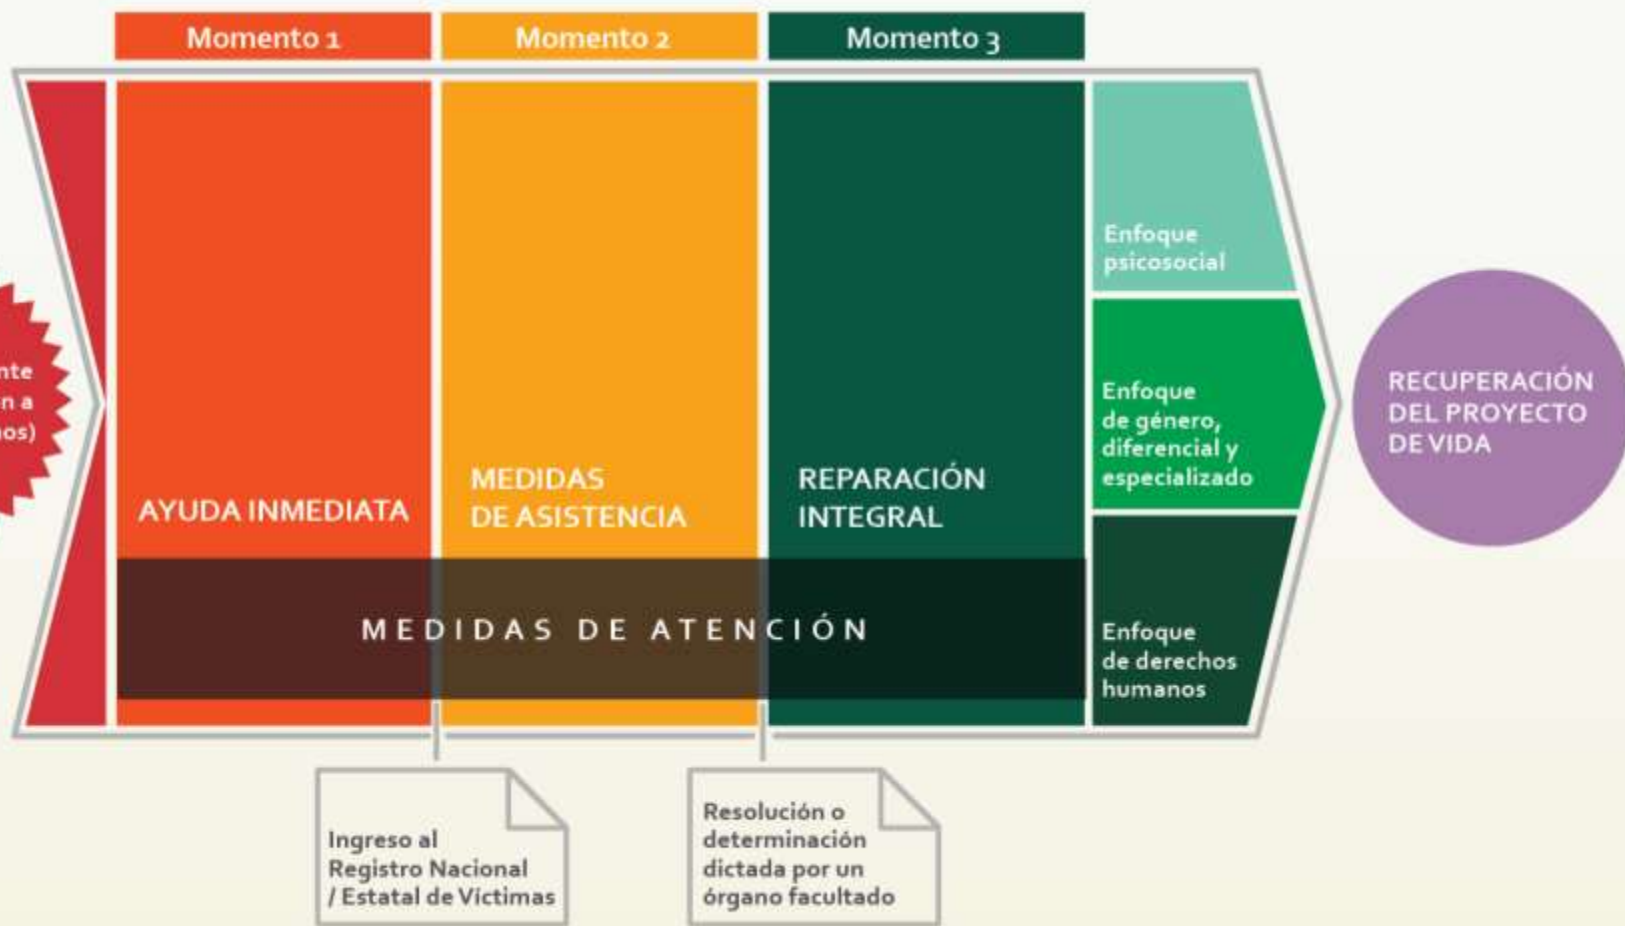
Momento 1
Momento 2
Momento 3

nte
n a
os)

AYUDA INMEDIATA

MEDIDAS
DE ASISTENCIA

REPARACIÓN
INTEGRAL

MEDIDAS DE ATENCIÓN

Enfoque psicosocial

Enfoque de género, diferencial y especializado

Enfoque de derechos humanos

RECUPERACIÓN DEL PROYECTO DE VIDA

Ingreso al Registro Nacional / Estatal de Víctimas

Resolución o determinación dictada por un órgano facultado